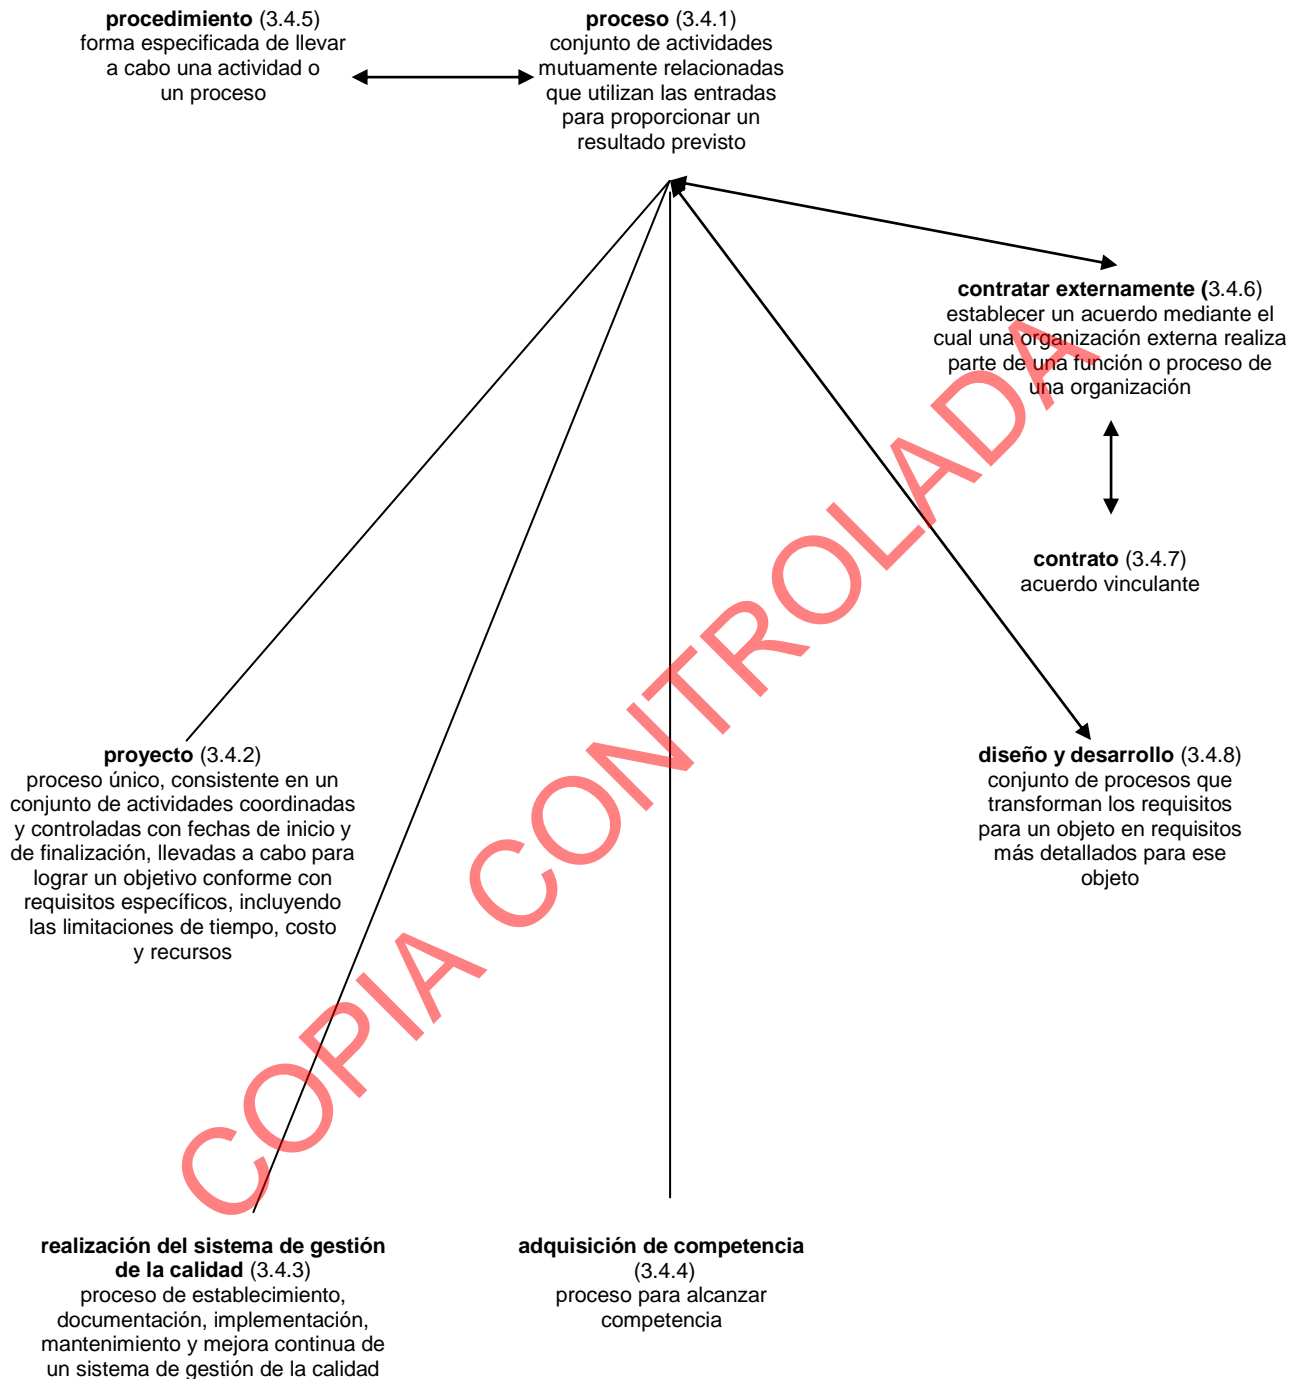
**procedimiento** (3.4.5)
forma especificada de llevar a cabo una actividad o un proceso

**proceso** (3.4.1)
conjunto de actividades mutuamente relacionadas que utilizan las entradas para proporcionar un resultado previsto

**contratar externamente (**3.4.6)
establecer un acuerdo mediante el cual una organización externa realiza parte de una función o proceso de una organización

**contrato** (3.4.7)
acuerdo vinculante

**proyecto** (3.4.2)
proceso único, consistente en un conjunto de actividades coordinadas y controladas con fechas de inicio y de finalización, llevadas a cabo para lograr un objetivo conforme con requisitos específicos, incluyendo las limitaciones de tiempo, costo y recursos

**diseño y desarrollo** (3.4.8)
conjunto de procesos que transforman los requisitos para un objeto en requisitos más detallados para ese objeto

COPIA CONTROLADA

**realización del sistema de gestión de la calidad** (3.4.3)
proceso de establecimiento, documentación, implementación, mantenimiento y mejora continua de un sistema de gestión de la calidad

**adquisición de competencia** (3.4.4)
proceso para alcanzar competencia